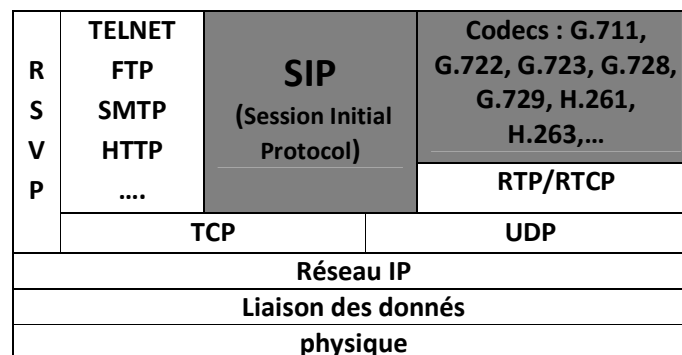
| R S V P | TELNET FTP SMTP HTTP …. | SIP (Session Initial Protocol) | Codecs : G.711, G.722, G.723, G.728, G.729, H.261, H.263,… |
|---|---|---|---|
| | | | RTP/RTCP |
| | TCP | | UDP |
| Réseau IP | | | |
| Liaison des donnés | | | |
| physique | | | |